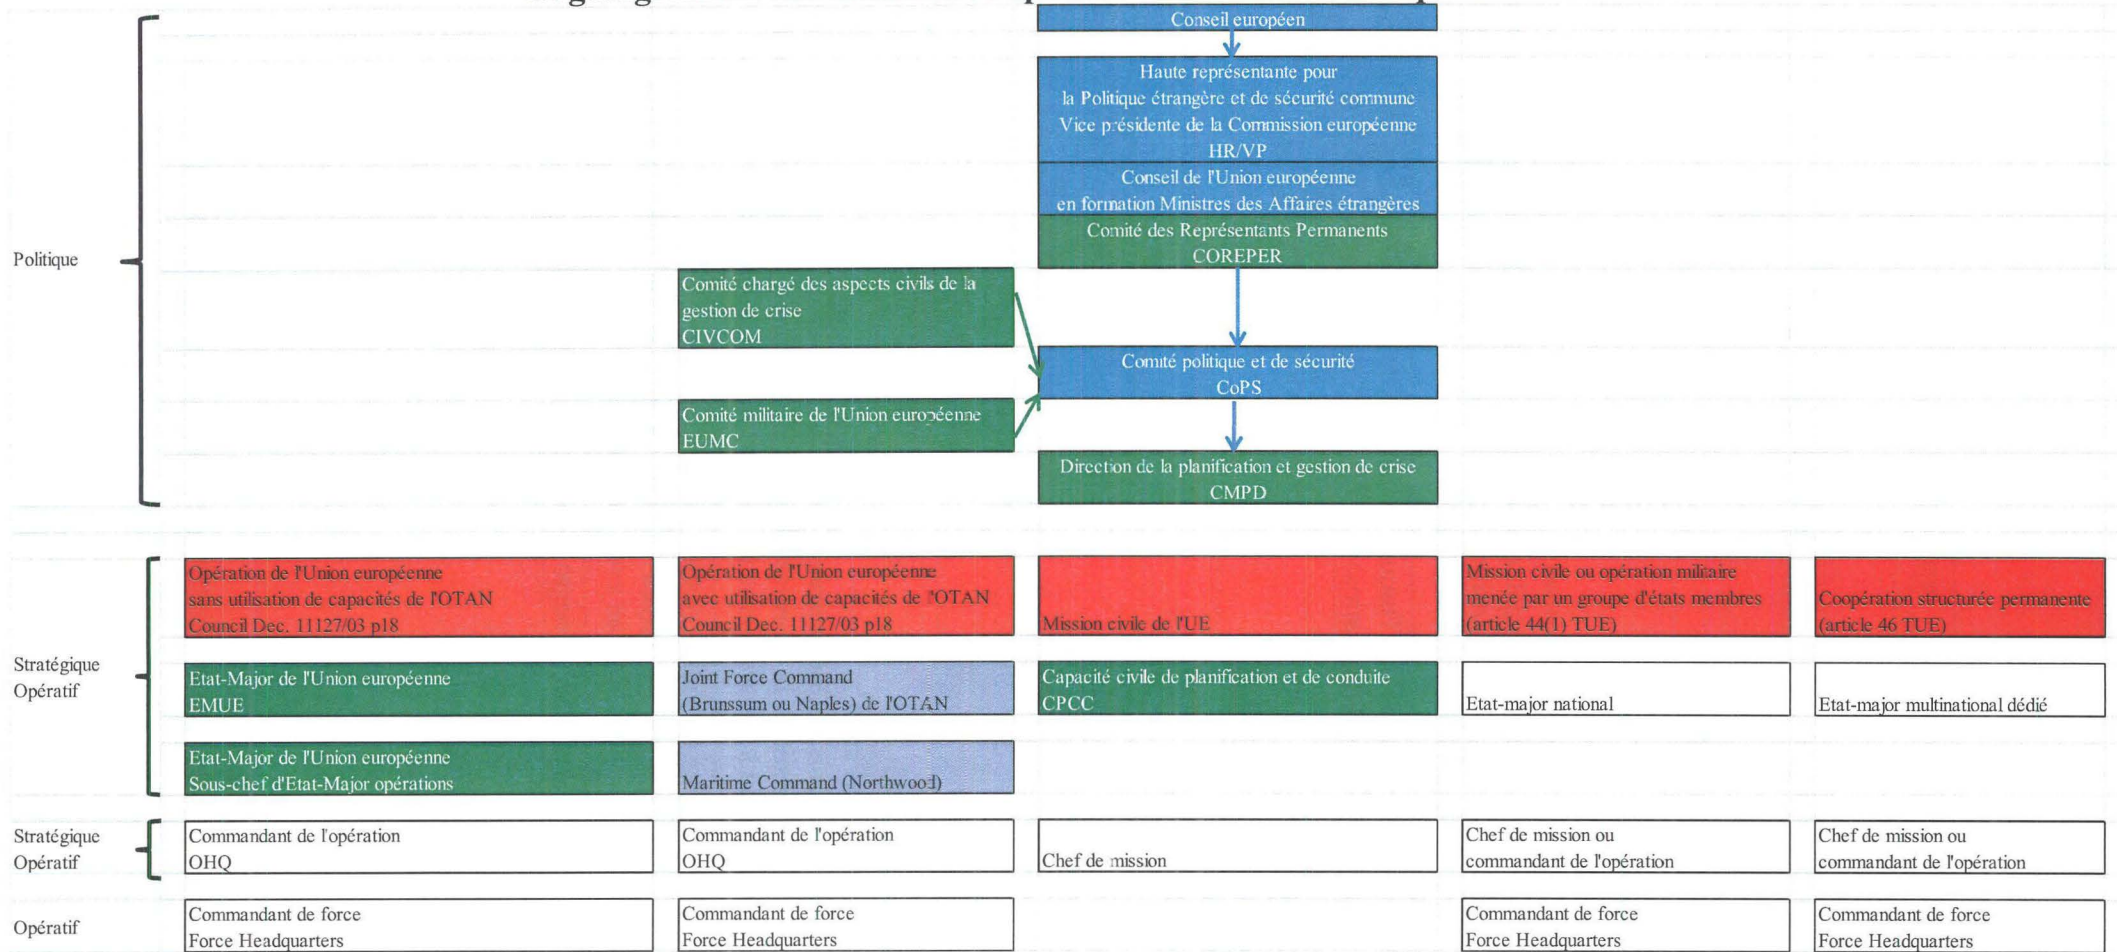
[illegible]

Conseil européen

Haute représentante pour la Politique étrangère et de sécurité commune Vice présidente de la Commission européenne HR/VP

Conseil de l'Union européenne en formation Ministres des Affaires étrangères

Comité des Représentants Permanents COREPER

Politique

Comité chargé des aspects civils de la gestion de crise CIVCOM

Comité politique et de sécurité CoPS

Comité militaire de l'Union européenne EUMC

Direction de la planification et gestion de crise CMPD

Opération de l'Union européenne sans utilisation de capacités de l'OTAN Council Dec. 11127/03 p18

Opération de l'Union européenne avec utilisation de capacités de l'OTAN Council Dec. 11127/03 p18

Mission civile de l'UE

Mission civile ou opération militaire menée par un groupe d'états membres (article 44(1) TUE)

Coopération structurée permanente (article 46 TUE)

Stratégique Opératif

Etat-Major de l'Union européenne EMUE

Joint Force Command (Brunssum ou Naples) de l'OTAN

Capacité civile de planification et de conduite CPCC

Etat-major national

Etat-major multinational dédié

Etat-Major de l'Union européenne Sous-chef d'Etat-Major opérations

Maritime Command (Northwood)

Stratégique Opératif

Commandant de l'opération OHQ

Commandant de l'opération OHQ

Chef de mission

Chef de mission ou commandant de l'opération

Chef de mission ou commandant de l'opération

Opératif

Commandant de force Force Headquarters

Commandant de force Force Headquarters

Commandant de force Force Headquarters

Commandant de force Force Headquarters